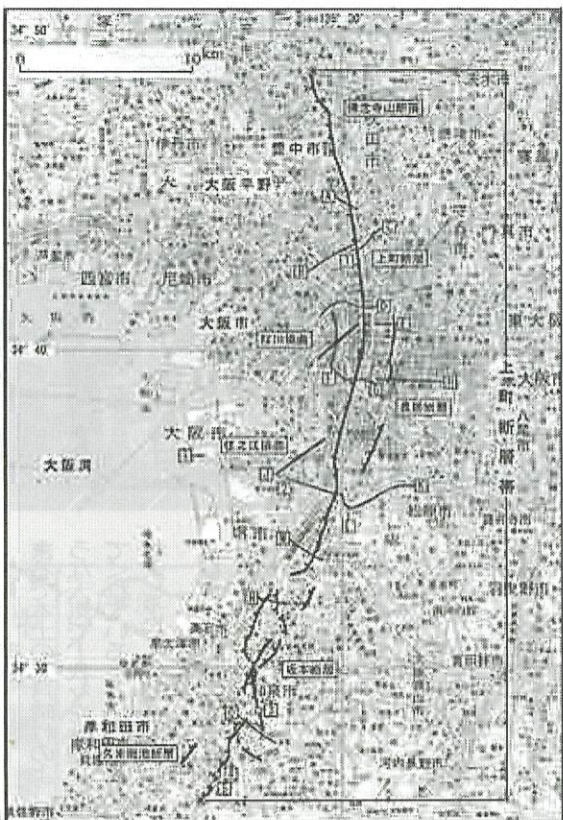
34° 50'
135° 30'
0
10 km
豊中市
大阪平野
伊丹市
西宮市
尼崎市
大阪市
34° 40'
大阪港
大阪湾
堺市
34° 30'
岸和田市
久米田池断層
坂本断層
桜川撓曲
住之江撓曲
上町断層
長居断層
佛念寺山断層
上町断層帯
東大阪市
八尾市
羽曳野市
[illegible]